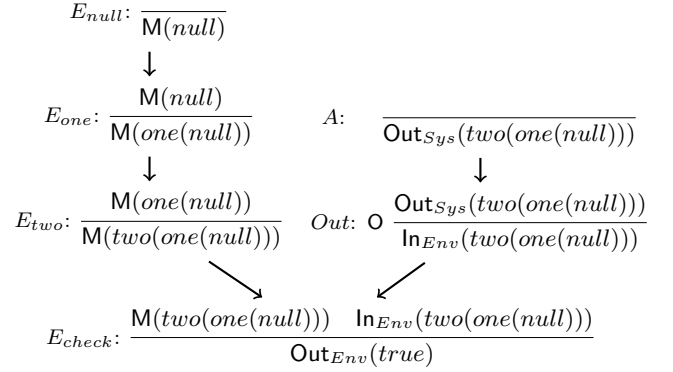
$E_{null}$: $\overline{\mathsf{M}(null)}$

$E_{one}$: $\frac{\mathsf{M}(null)}{\mathsf{M}(one(null))}$

$A$: $\overline{\mathsf{Out}_{Sys}(two(one(null)))}$

$E_{two}$: $\frac{\mathsf{M}(one(null))}{\mathsf{M}(two(one(null)))}$

$Out$: O $\frac{\mathsf{Out}_{Sys}(two(one(null)))}{\mathsf{In}_{Env}(two(one(null)))}$

$E_{check}$: $\frac{\mathsf{M}(two(one(null))) \quad \mathsf{In}_{Env}(two(one(null)))}{\mathsf{Out}_{Env}(true)}$